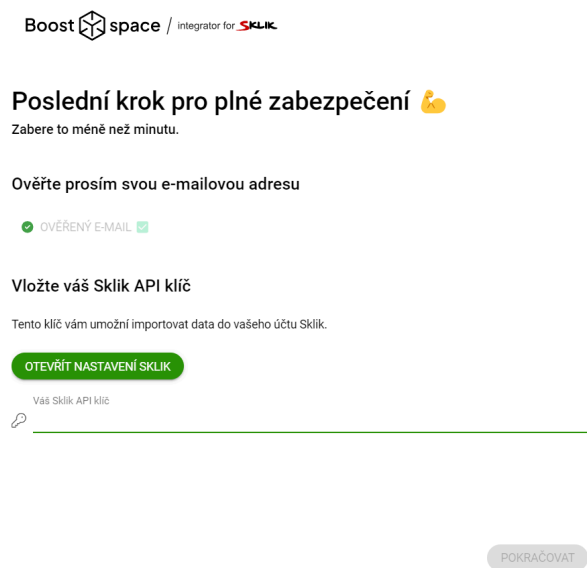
Boost space / integrator for SKLIK

Poslední krok pro plné zabezpečení 💪
Zabere to méně než minutu.

Ověřte prosím svou e-mailovou adresu

OVĚŘENÝ E-MAIL ✅

Vložte váš Sklik API klíč

Tento klíč vám umožní importovat data do vašeho účtu Sklik.

OTEVŘÍT NASTAVENÍ SKLIK

Váš Sklik API klíč

POKRAČOVAT